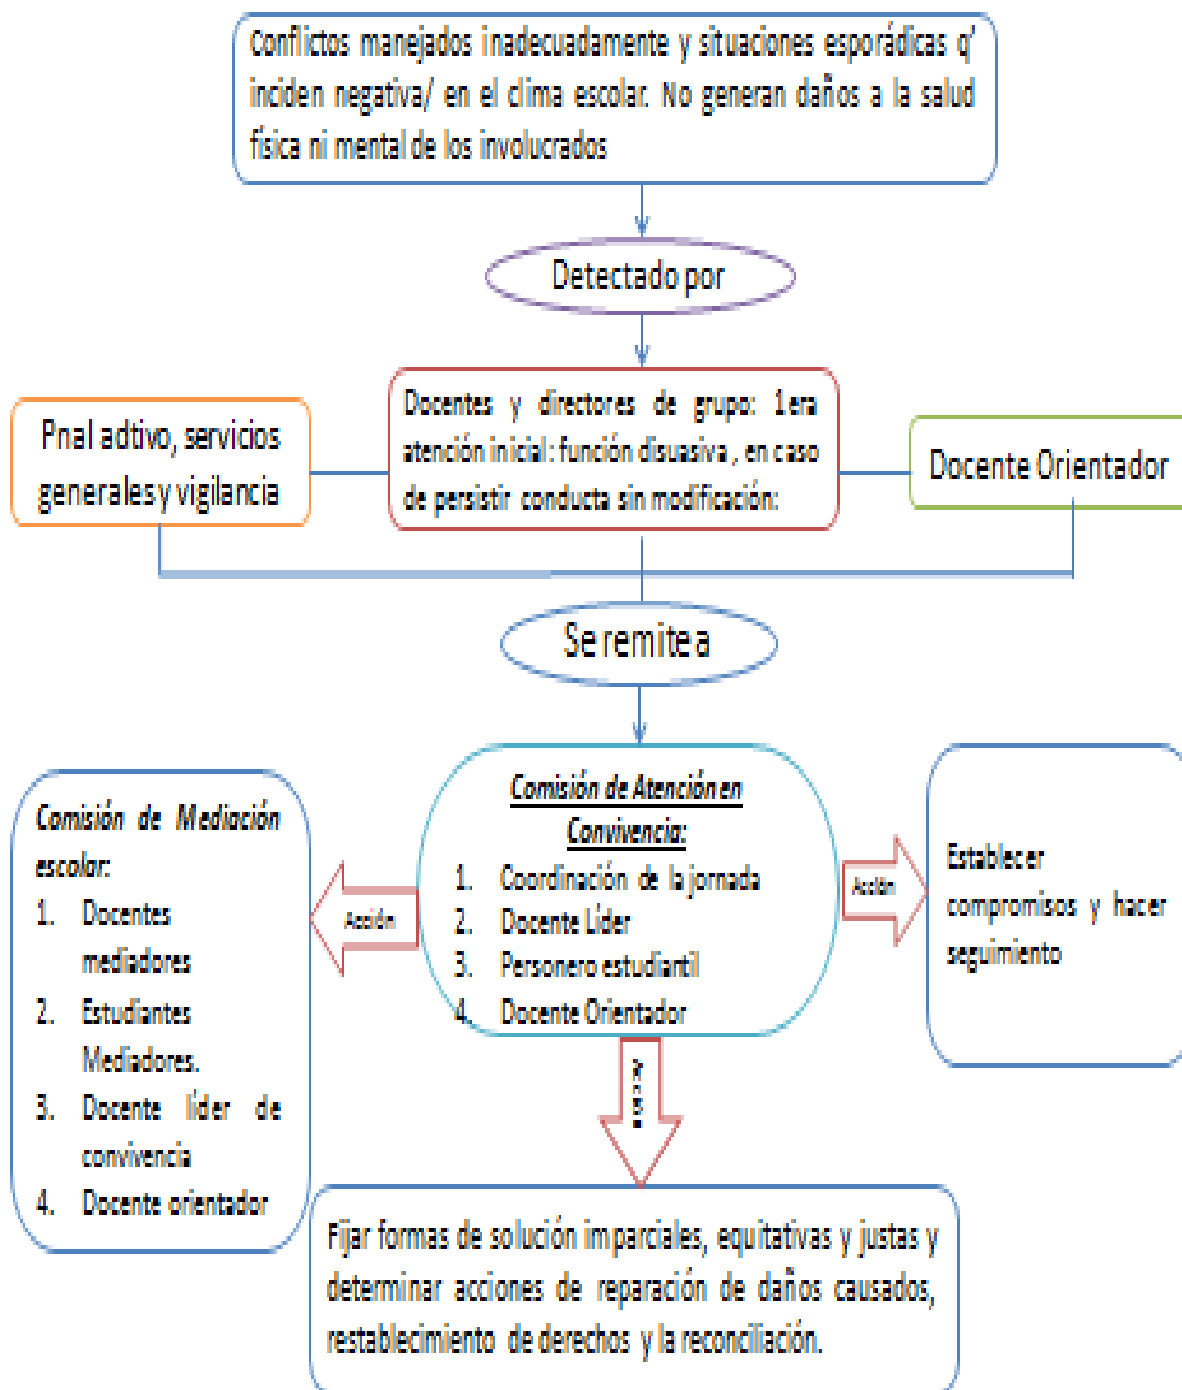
Conflictos manejados inadecuadamente y situaciones esporádicas q' inciden negativa/ en el clima escolar. No generan daños a la salud física ni mental de los involucrados

Detectado por

Pnal adtivo, servicios generales y vigilancia

Docentes y directores de grupo: 1era atención inicial: función disuasiva, en caso de persistir conducta sin modificación:

Docente Orientador

Se remite a

Comisión de Mediación escolar:
1. Docentes mediadores
2. Estudiantes Mediadores.
3. Docente líder de convivencia
4. Docente orientador

Acción

Comisión de Atención en Convivencia:
1. Coordinación de la jornada
2. Docente Líder
3. Personero estudiantil
4. Docente Orientador

Acción

Establecer compromisos y hacer seguimiento

Acción

Fijar formas de solución imparciales, equitativas y justas y determinar acciones de reparación de daños causados, restablecimiento de derechos y la reconciliación.